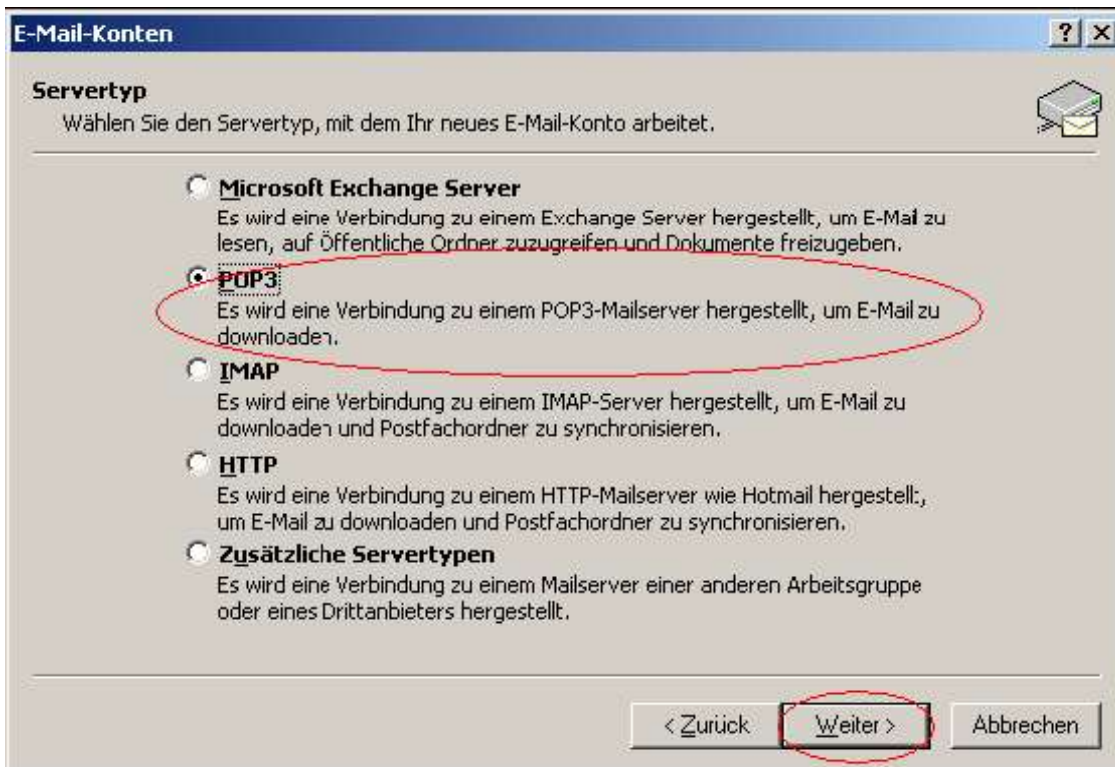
E-Mail-Konten

? X

Servertyp

Wählen Sie den Servertyp, mit dem Ihr neues E-Mail-Konto arbeitet.

Microsoft Exchange Server

Es wird eine Verbindung zu einem Exchange Server hergestellt, um E-Mail zu lesen, auf Öffentliche Ordner zuzugreifen und Dokumente freizugeben.

POP3

Es wird eine Verbindung zu einem POP3-Mailserver hergestellt, um E-Mail zu downloaden.

IMAP

Es wird eine Verbindung zu einem IMAP-Server hergestellt, um E-Mail zu downloaden und Postfachordner zu synchronisieren.

HTTP

Es wird eine Verbindung zu einem HTTP-Mailserver wie Hotmail hergestellt, um E-Mail zu downloaden und Postfachordner zu synchronisieren.

Zusätzliche Servertypen

Es wird eine Verbindung zu einem Mailserver einer anderen Arbeitsgruppe oder eines Drittanbieters hergestellt.

< Zurück

Weiter >

Abbrechen